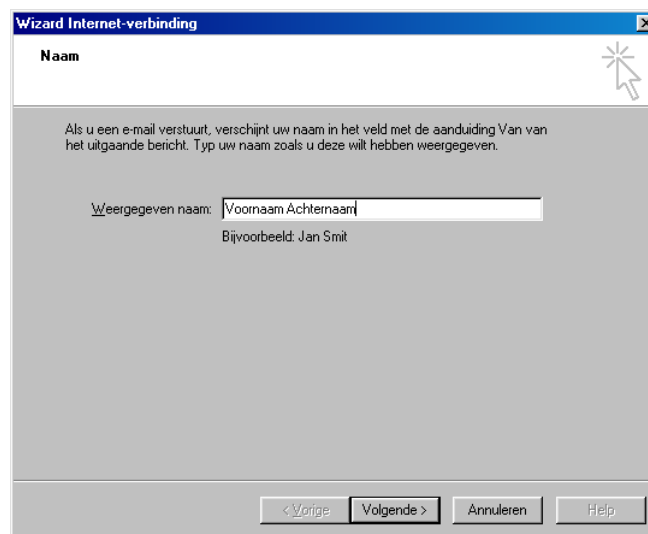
Wizard Internet-verbinding

Naam

Als u een e-mail verstuurt, verschijnt uw naam in het veld met de aanduiding Van van het uitgaande bericht. Typ uw naam zoals u deze wilt hebben weergegeven.

Weergegeven naam: Voornaam Achternaam

Bijvoorbeeld: Jan Smit

< Vorige Volgende > Annuleren Help